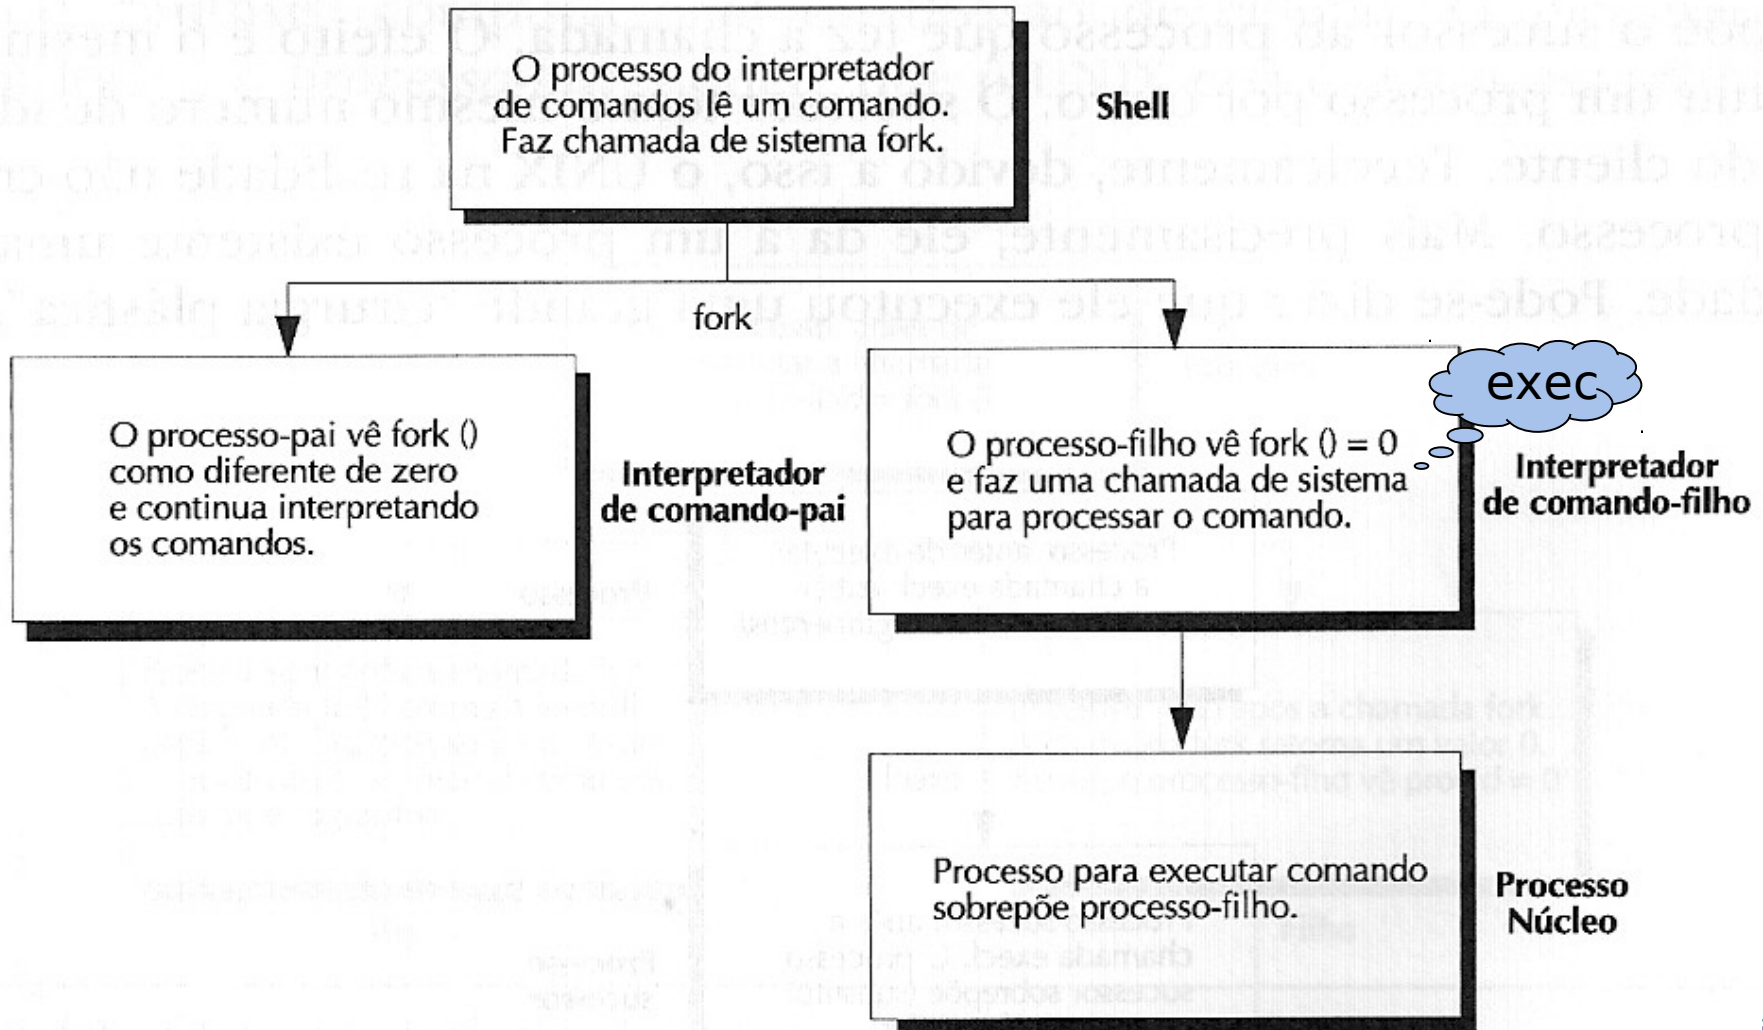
O processo do interpretador de comandos lê um comando. Faz chamada de sistema fork.

Shell

fork

O processo-pai vê fork () como diferente de zero e continua interpretando os comandos.

Interpretador de comando-pai

O processo-filho vê fork () = 0 e faz uma chamada de sistema para processar o comando.

exec

Interpretador de comando-filho

Processo para executar comando sobrepõe processo-filho.

Processo Núcleo